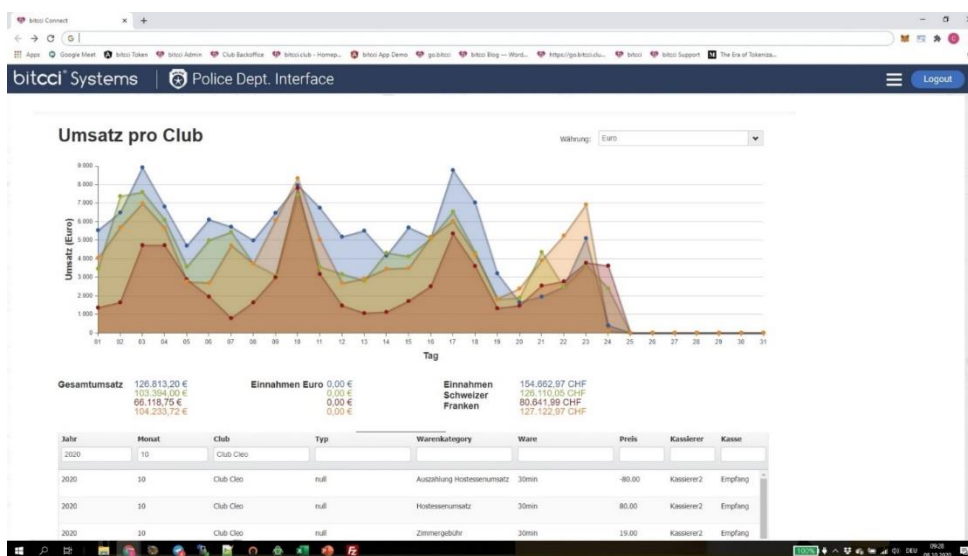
bitcci Connect × +

← → C G

Apps Google Meet bitcci Token bitcci Admin Club Backoffice bitcci.club - Homep... bitcci App Demo go.bitcci bitcci Blog — Word... https://go.bitcci.clu... bitcci bitcci Support The Era of Tokeniza...

bitcci® Systems | Police Dept. Interface

Logout

Umsatz pro Club

Währung: Euro

9.000
8.000
7.000
6.000
5.000
4.000
3.000
2.000
1.000
0

Umsatz (Euro)

01 02 03 04 05 06 07 08 09 10 11 12 13 14 15 16 17 18 19 20 21 22 23 24 25 26 27 28 29 30 31

Tag

Gesamtumsatz 126.813,20 €
103.394,00 €
66.118,75 €
104.233,72 €

Einnahmen Euro 0,00 €
0,00 €
0,00 €
0,00 €

Einnahmen Schweizer Franken 154.662,97 CHF
126.110,05 CHF
80.641,99 CHF
127.122,97 CHF

| Jahr | Monat | Club | Typ | Warenkategory | Ware | Preis | Kassierer | Kasse |
|---|---|---|---|---|---|---|---|---|
| 2020 | 10 | Club Cleo | | | | | | |
| 2020 | 10 | Club Cleo | null | Auszahlung Hostessenumsatz | 30min | -80.00 | Kassierer2 | Empfang |
| 2020 | 10 | Club Cleo | null | Hostessenumsatz | 30min | 80.00 | Kassierer2 | Empfang |
| 2020 | 10 | Club Cleo | null | Zimmergebühr | 30min | 19.00 | Kassierer2 | Empfang |

100% DEU 09:20 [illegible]